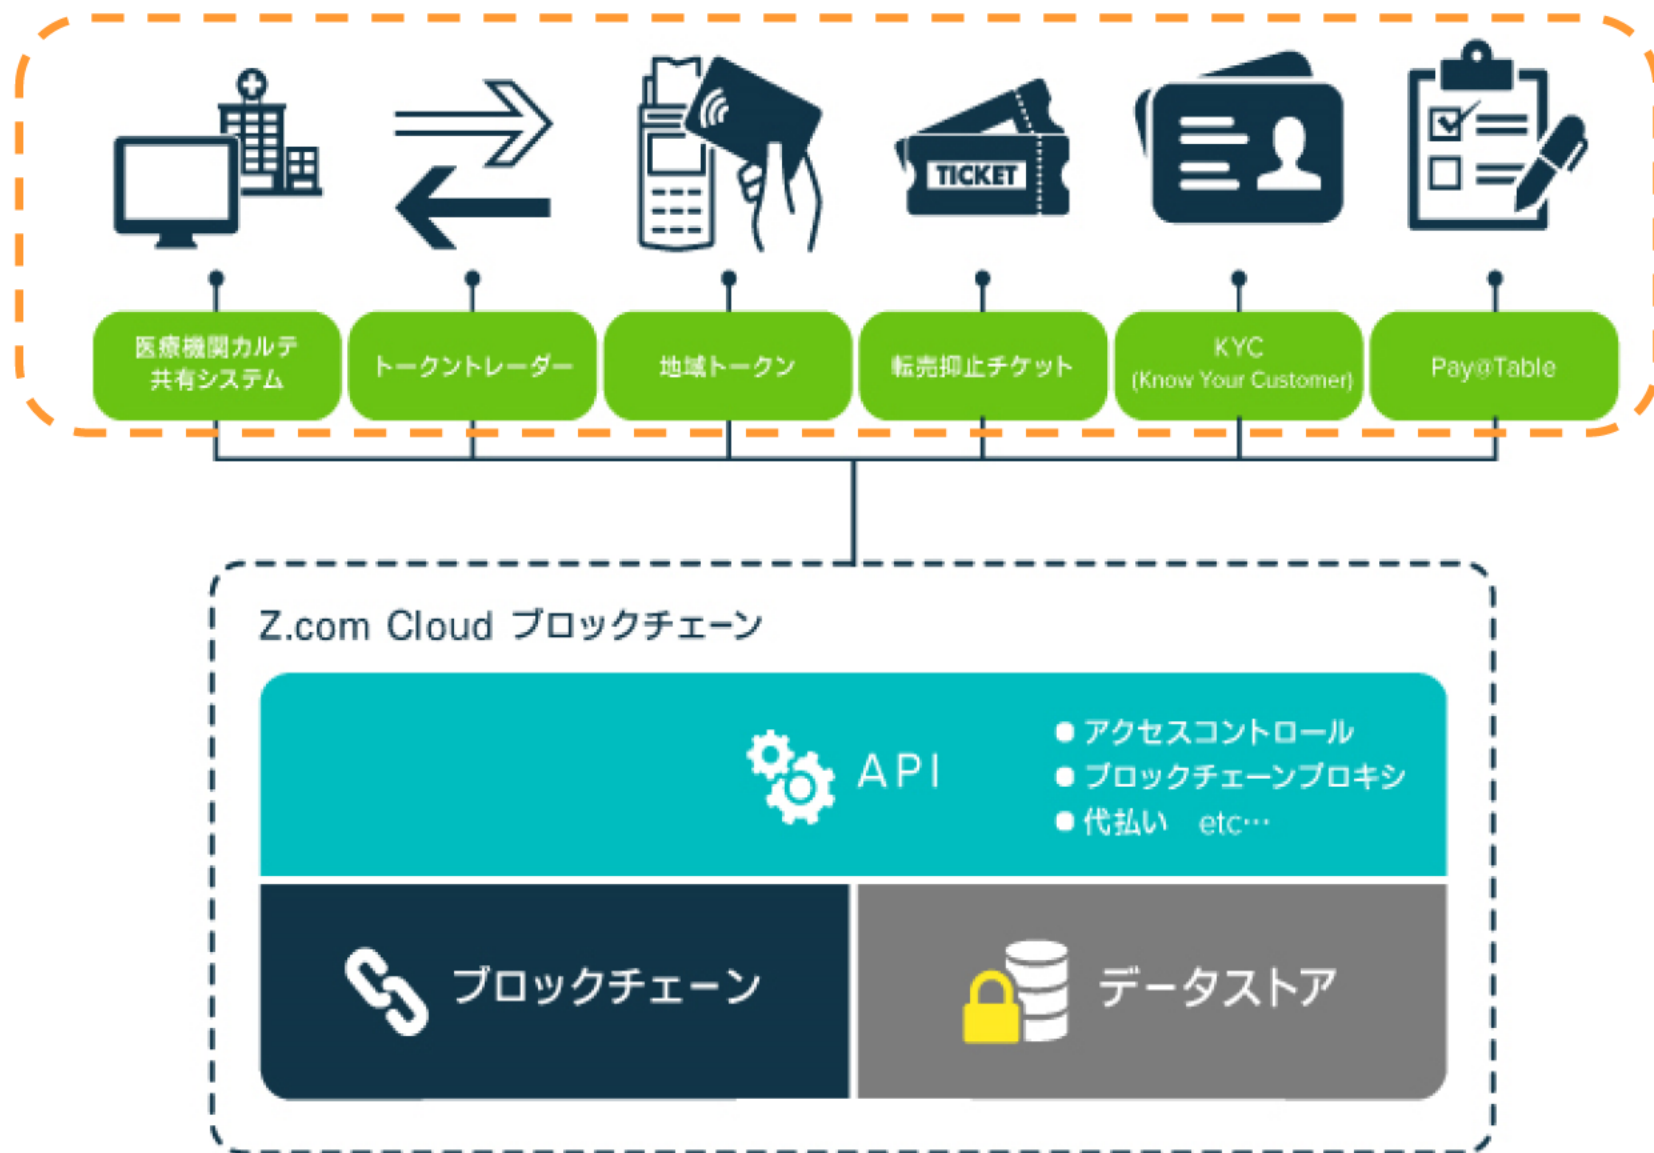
TICKET

医療機関カルテ共有システム

トークントレーダー

地域トークン

転売抑止チケット

KYC (Know Your Customer)

Pay@Table

Z.com Cloud ブロックチェーン

API

● アクセスコントロール
● ブロックチェーンプロキシ
● 代払い　etc…

ブロックチェーン

データストア